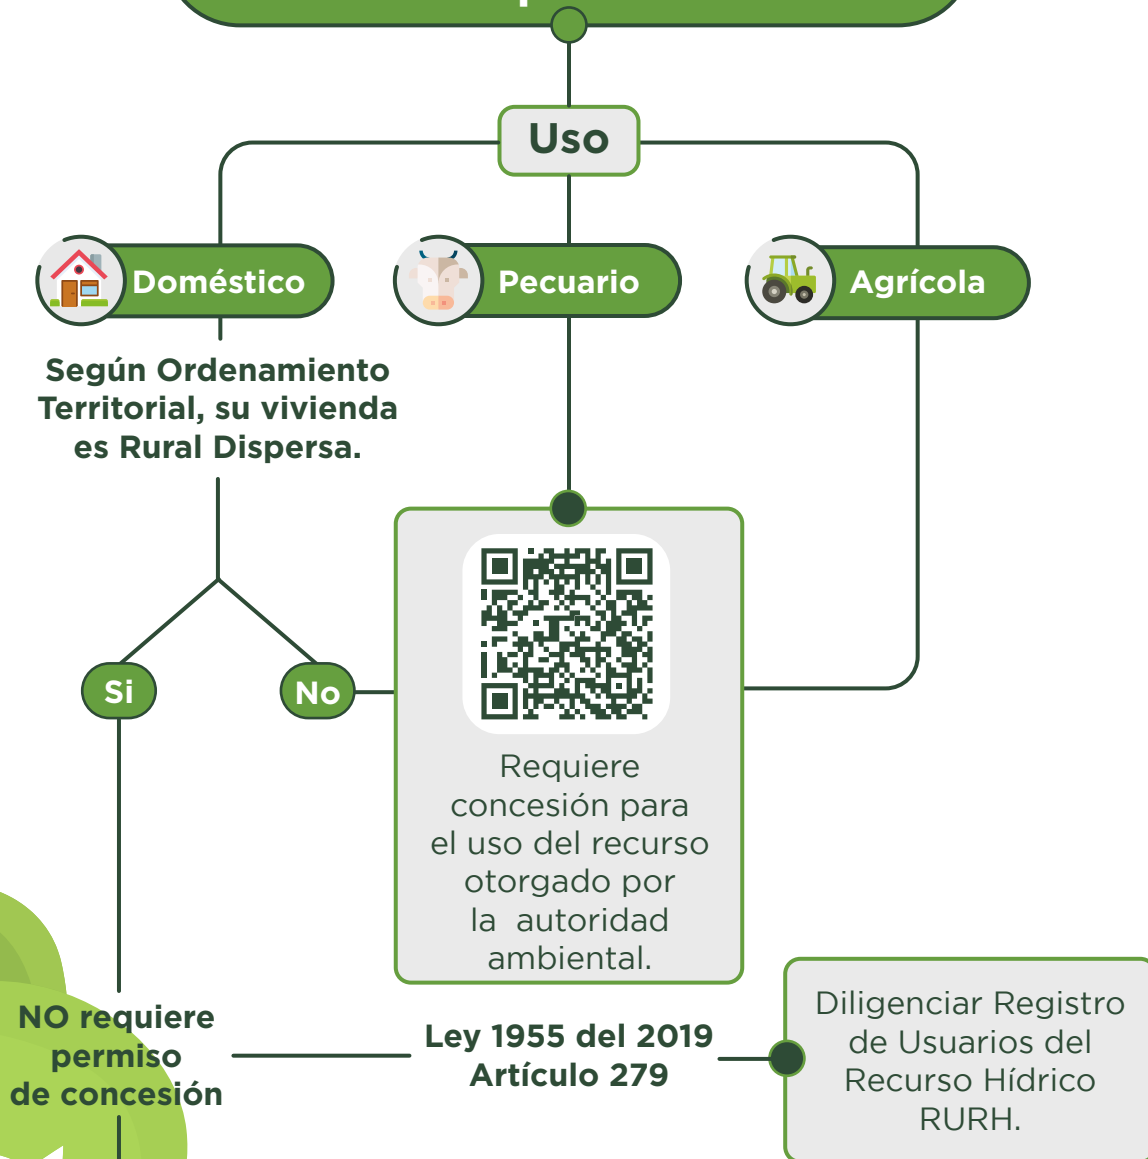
Uso

Doméstico

Pecuario

Agrícola

Según Ordenamiento Territorial, su vivienda es Rural Dispersa.

Si

No

Requiere concesión para el uso del recurso otorgado por la autoridad ambiental.

NO requiere permiso de concesión

Ley 1955 del 2019 Artículo 279

Diligenciar Registro de Usuarios del Recurso Hídrico RURH.